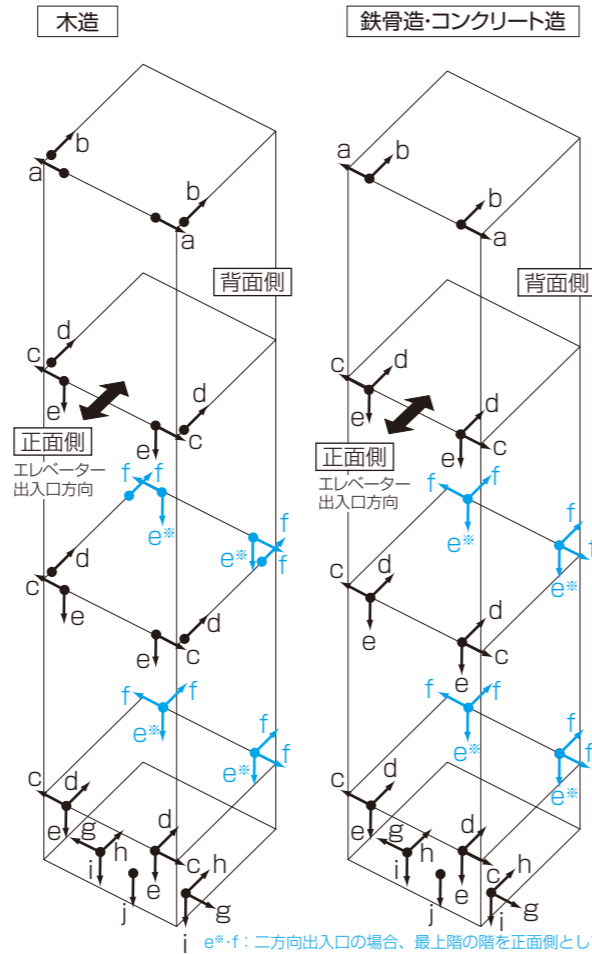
木造

鉄骨造・コンクリート造

b
a
b
a
背面側
d
c
e
d
c
e
正面側
エレベーター
出入口方向
f
f
e※
f
e※
f
d
c
e
d
e
c
f
f
e※
f
e※
f
c
d
e
g
h
i
j
d
e
c
h
g
i

a
b
b
a
背面側
c
d
e
d
c
e
正面側
エレベーター
出入口方向
f
f
e※
f
e※
c
d
e
d
c
e
f
f
e※
f
e※
c
d
e
g
h
i
j
d
e
c
h
g
i

e※・f：二方向出入口の場合、最上階の階を正面側とし